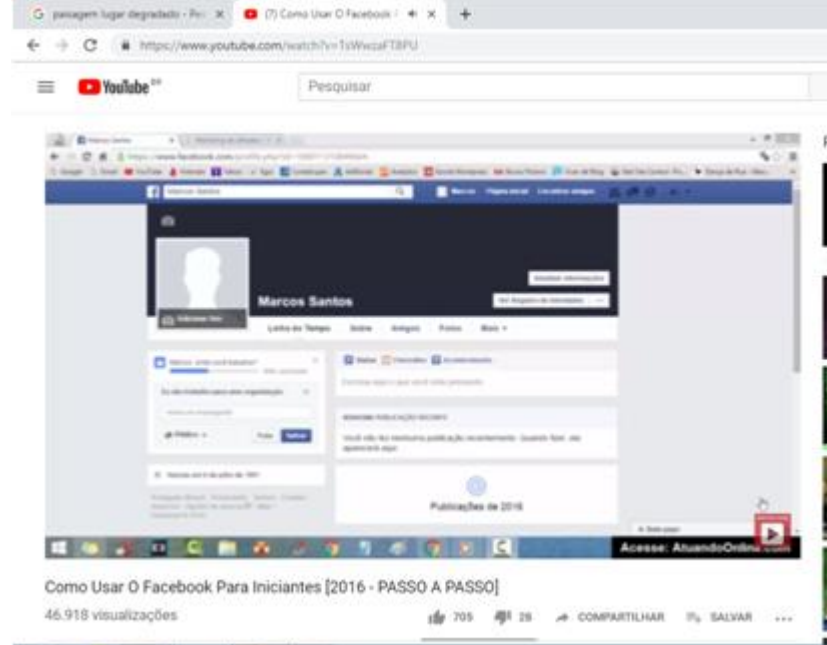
G passagem lugar degradado - Pe ×
(7) Como Usar O Facebook ×
+
https://www.youtube.com/watch?v=TsWwcaFT8PU
YouTube BR
Pesquisar

Marcos Santos
Marcos Santos
Linha do Tempo Sobre Amigos Fotos Mais
Publicações de 2016
Acesse: AtuandoOnline.com

Como Usar O Facebook Para Iniciantes [2016 - PASSO A PASSO]
46.918 visualizações
705 28 COMPARTILHAR SALVAR ...